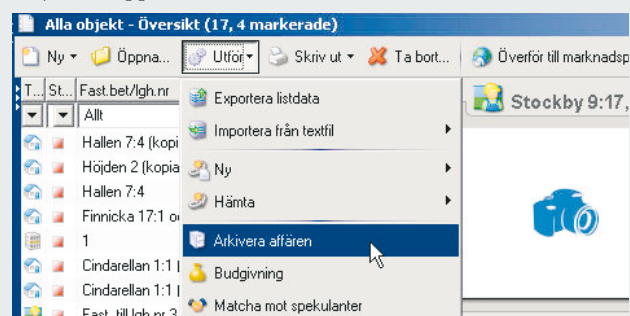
Alla objekt - Översikt (17, 4 markerade)

Ny ▾ Öppna... Utför ▾ Skriv ut ▾ Ta bort... Överför till marknadsp

T... St... Fast.bet/lgh.nr

Allt

Hallen 7:4 (kopi

Höjden 2 (kopia

Hallen 7:4

Finnicka 17:1 o

1

Cindarellan 1:1 |

Cindarellan 1:1 |

Fast. till lgh nr 3

Exportera listdata

Importera från textfil

Ny

Hämta

Arkivera affären

Budgivning

Matcha mot spekulanter

Stockby 9:17,